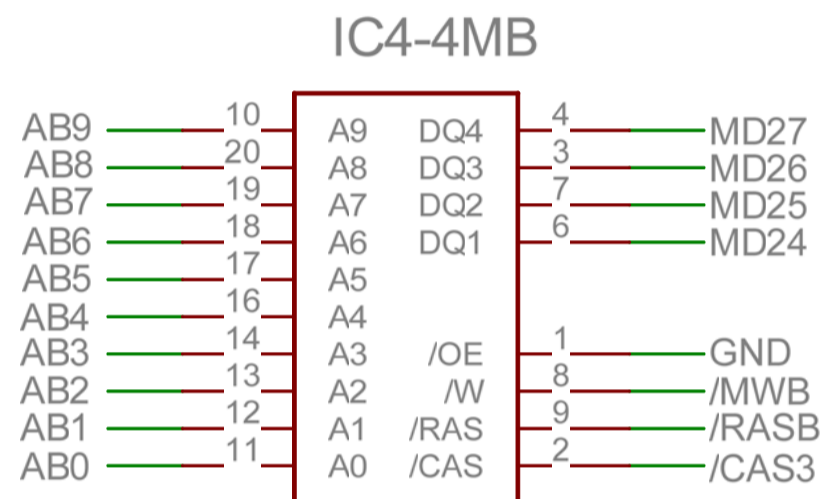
IC4-4MB

AB9 10 A9
AB8 20 A8
AB7 19 A7
AB6 18 A6
AB5 17 A5
AB4 16 A4
AB3 14 A3
AB2 13 A2
AB1 12 A1
AB0 11 A0

DQ4 4 MD27
DQ3 3 MD26
DQ2 7 MD25
DQ1 6 MD24

/OE 1 GND
/W 8 /MWB
/RAS 9 /RASB
/CAS 2 /CAS3